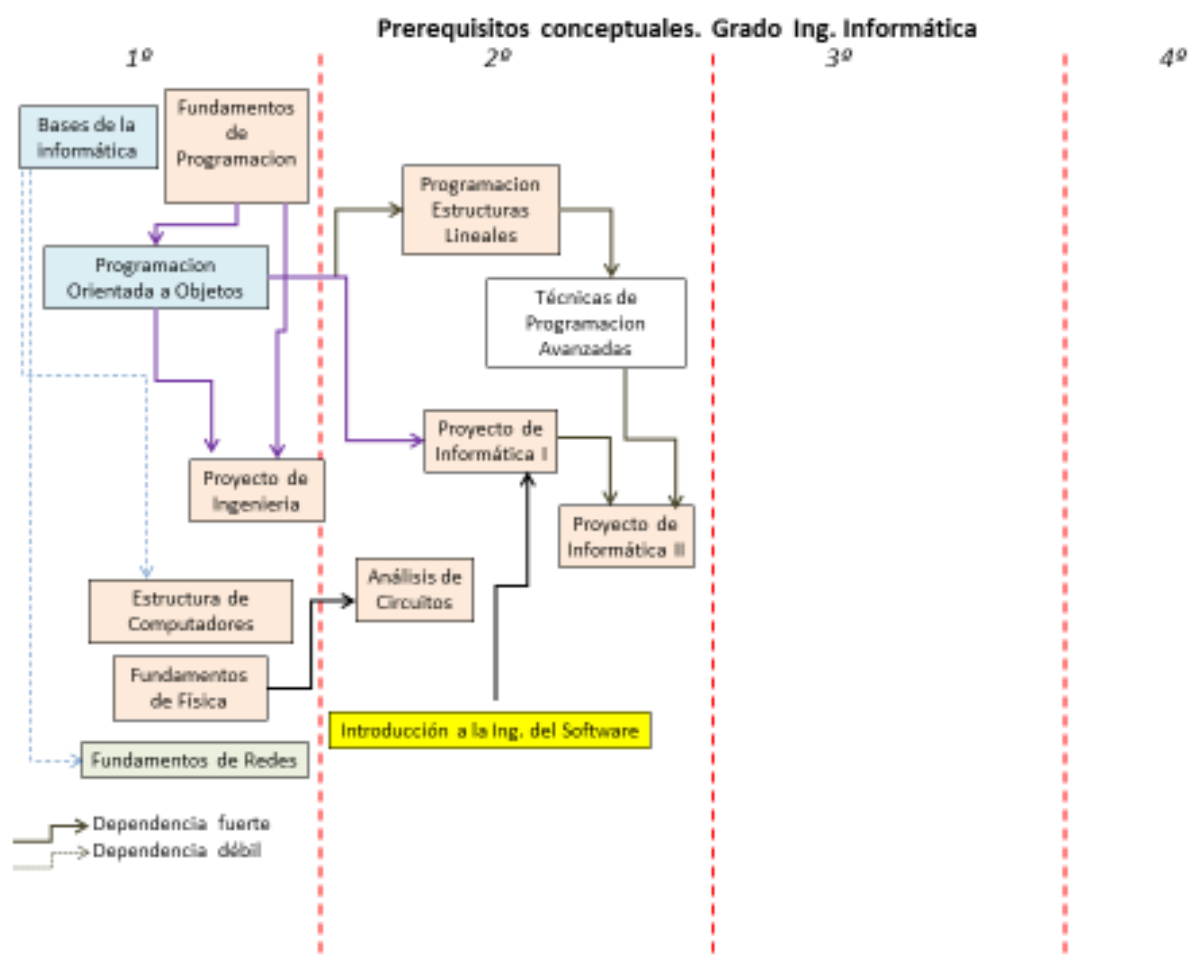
Prerequisitos conceptuales. Grado Ing. Informática

1º

2º

3º

4º

Bases de la informática

Fundamentos de Programacion

Programacion Orientada a Objetos

Programacion Estructuras Lineales

Técnicas de Programacion Avanzadas

Proyecto de Informática I

Proyecto de Ingenieria

Proyecto de Informática II

Estructura de Computadores

Análisis de Circuitos

Fundamentos de Física

Introducción a la Ing. del Software

Fundamentos de Redes

Dependencia fuerte

Dependencia débil